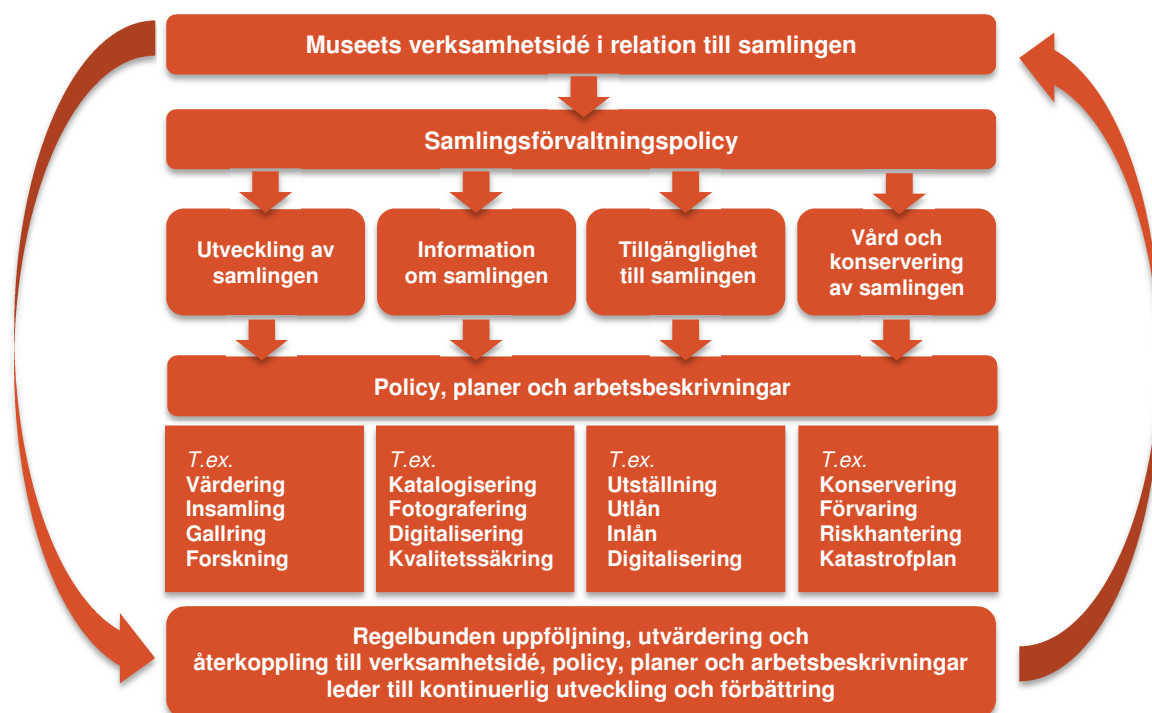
Museets verksamhetsidé i relation till samlingen

Samlingsförvaltningspolicy

Utveckling av samlingen

Information om samlingen

Tillgänglighet till samlingen

Vård och konservering av samlingen

Policy, planer och arbetsbeskrivningar

T.ex.
Värdering
Insamling
Gallring
Forskning

T.ex.
Katalogisering
Fotografering
Digitalisering
Kvalitetssäkring

T.ex.
Utställning
Utlån
Inlån
Digitalisering

T.ex.
Konservering
Förvaring
Riskhantering
Katastrofplan

Regelbunden uppföljning, utvärdering och återkoppling till verksamhetsidé, policy, planer och arbetsbeskrivningar leder till kontinuerlig utveckling och förbättring